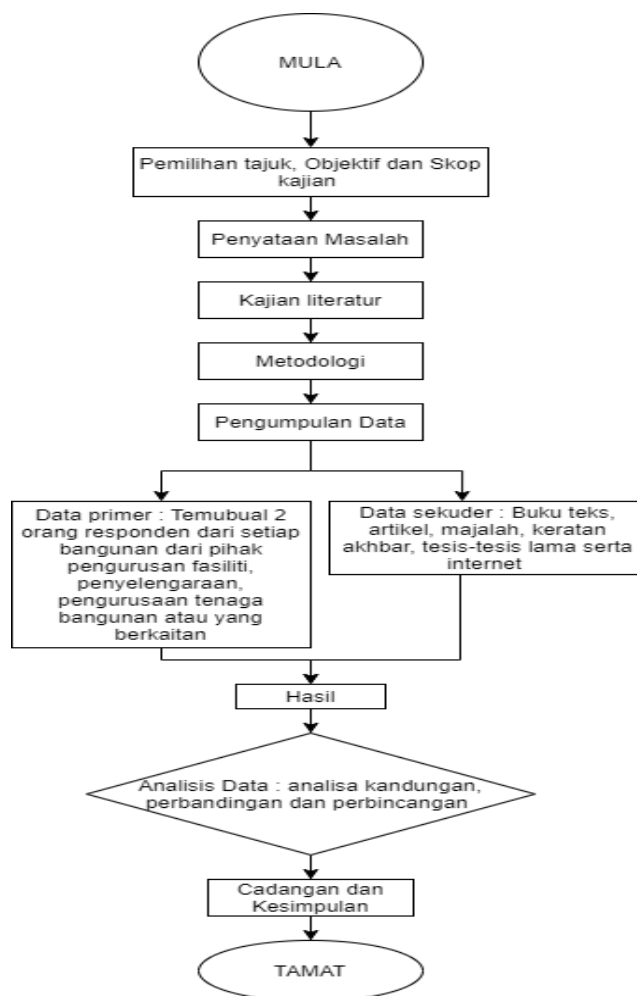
MULA

Pemilihan tajuk, Objektif dan Skop kajian

Penyataan Masalah

Kajian literatur

Metodologi

Pengumpulan Data

Data primer : Temubual 2 orang responden dari setiap bangunan dari pihak pengurusan fasiliti, penyelengaraan, pengurusaan tenaga bangunan atau yang berkaitan

Data sekuder : Buku teks, artikel, majalah, keratan akhbar, tesis-tesis lama serta internet

Hasil

Analisis Data : analisa kandungan, perbandingan dan perbincangan

Cadangan dan Kesimpulan

TAMAT